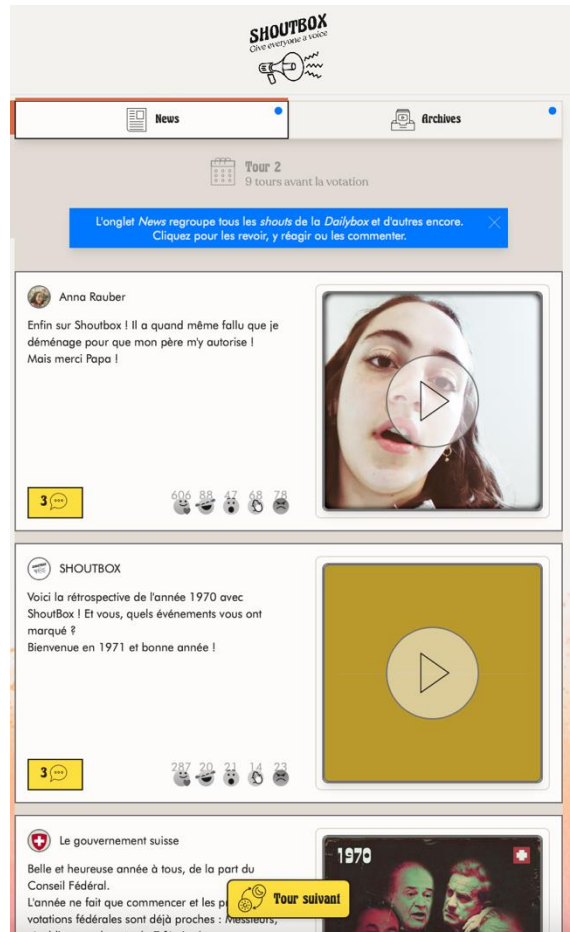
SHOUTBOX
Give everyone a voice

News

Archives

Tour 2
9 tours avant la votation

L'onglet *News* regroupe tous les *shouts* de la *Dailybox* et d'autres encore. Cliquez pour les revoir, y réagir ou les commenter.

Anna Rauber

Enfin sur Shoutbox ! Il a quand même fallu que je déménage pour que mon père m'y autorise ! Mais merci Papa !

3

606 88 47 68 78

SHOUTBOX

Voici la rétrospective de l'année 1970 avec ShoutBox ! Et vous, quels événements vous ont marqué ?
Bienvenue en 1971 et bonne année !

3

287 20 21 14 23

Le gouvernement suisse

Belle et heureuse année à tous, de la part du Conseil Fédéral.
L'année ne fait que commencer et les p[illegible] votations fédérales sont déjà proches : Messieurs,

1970

Tour suivant